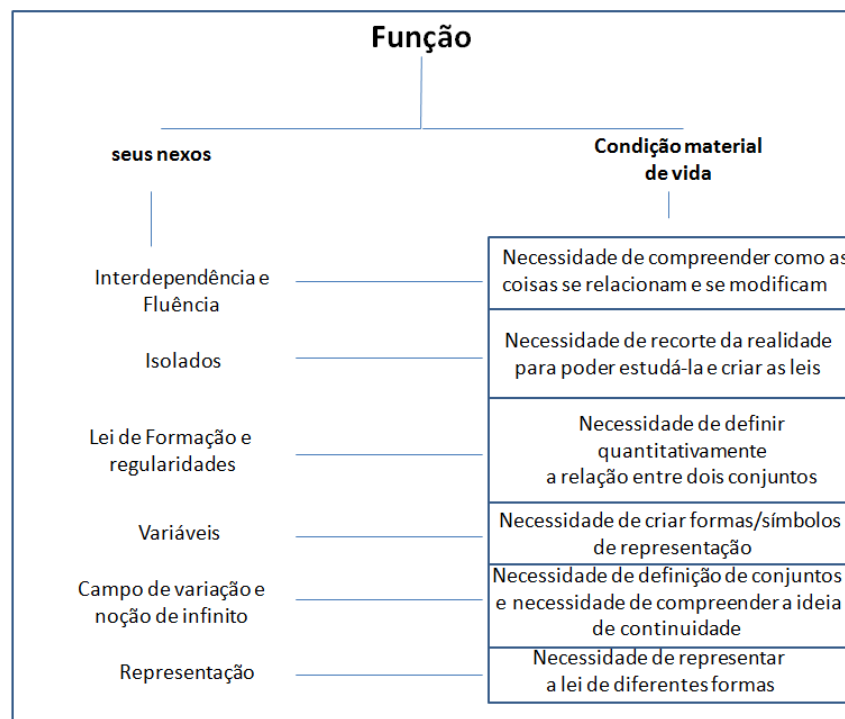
Função

seus nexos

Condição material de vida

Interdependência e Fluência

Necessidade de compreender como as coisas se relacionam e se modificam

Isolados

Necessidade de recorte da realidade para poder estudá-la e criar as leis

Lei de Formação e regularidades

Necessidade de definir quantitativamente a relação entre dois conjuntos

Variáveis

Necessidade de criar formas/símbolos de representação

Campo de variação e noção de infinito

Necessidade de definição de conjuntos e necessidade de compreender a ideia de continuidade

Representação

Necessidade de representar a lei de diferentes formas